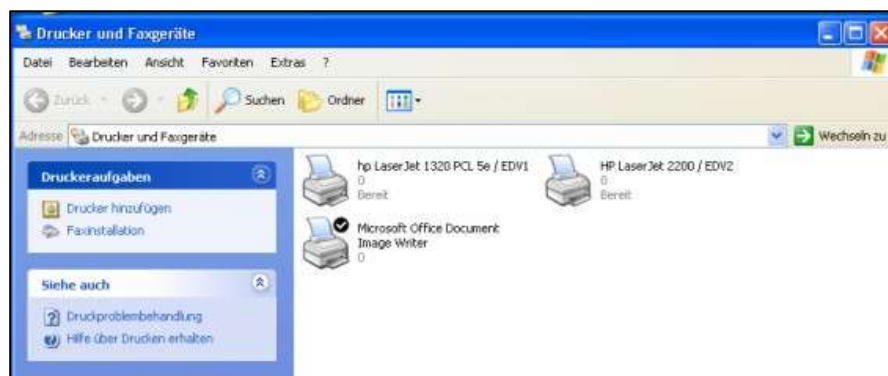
Drucker und Faxgeräte

Datei Bearbeiten Ansicht Favoriten Extras ?

Zurück Suchen Ordner

Adresse Drucker und Faxgeräte

Wechseln zu

Druckeraufgaben

Drucker hinzufügen
Faxinstallation

Siehe auch

Druckproblembehandlung
Hilfe über Drucken erhalten

hp LaserJet 1320 PCL 5e / EDV1
0
Bereit

HP LaserJet 2200 / EDV2
0
Bereit

Microsoft Office Document Image Writer
0